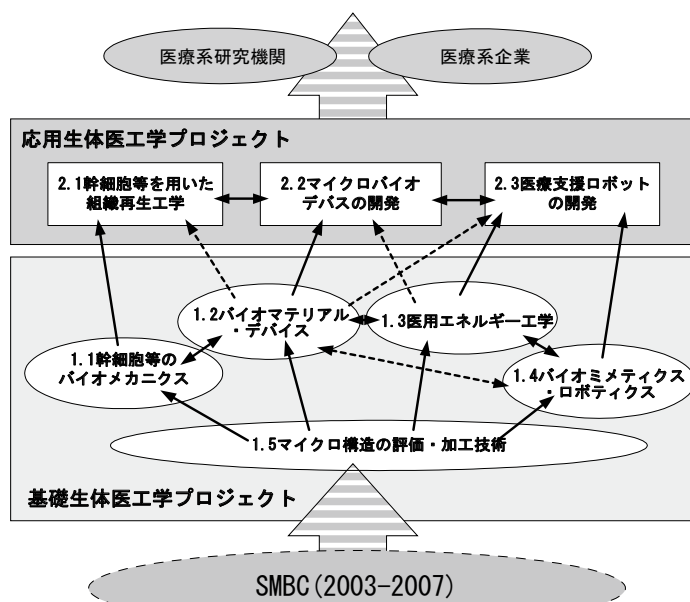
医療系研究機関

医療系企業

応用生体医工学プロジェクト

2.1幹細胞等を用いた組織再生工学

2.2マイクロバイオデバスの開発

2.3医療支援ロボットの開発

1.2バイオマテリアル・デバイス

1.3医用エネルギー工学

1.1幹細胞等のバイオメカニクス

1.4バイオミメティクス・ロボティクス

1.5マイクロ構造の評価・加工技術

基礎生体医工学プロジェクト

SMBC(2003-2007)